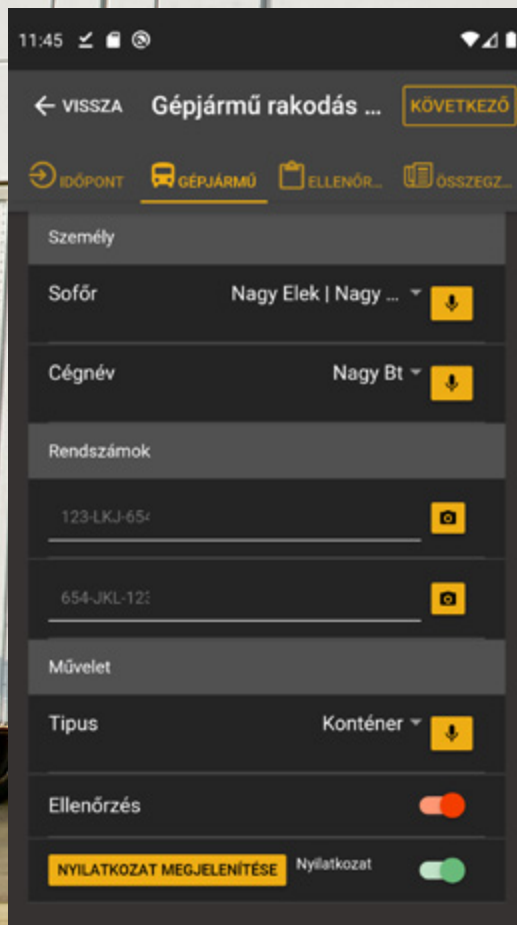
11:45

← VISSZA Gépjármű rakodás ... KÖVETKEZŐ

IDŐPONT GÉPJÁRMŰ ELLENŐR... ÖSSZEGZ...

Személy

Sofőr Nagy Elek | Nagy ...

Cégnév Nagy Bt

Rendszámok

123-LKJ-654

654-JKL-123

Művelet

Tipus Konténer

Ellenőrzés

NYILATKOZAT MEGJELENÍTÉSE Nyilatkozat